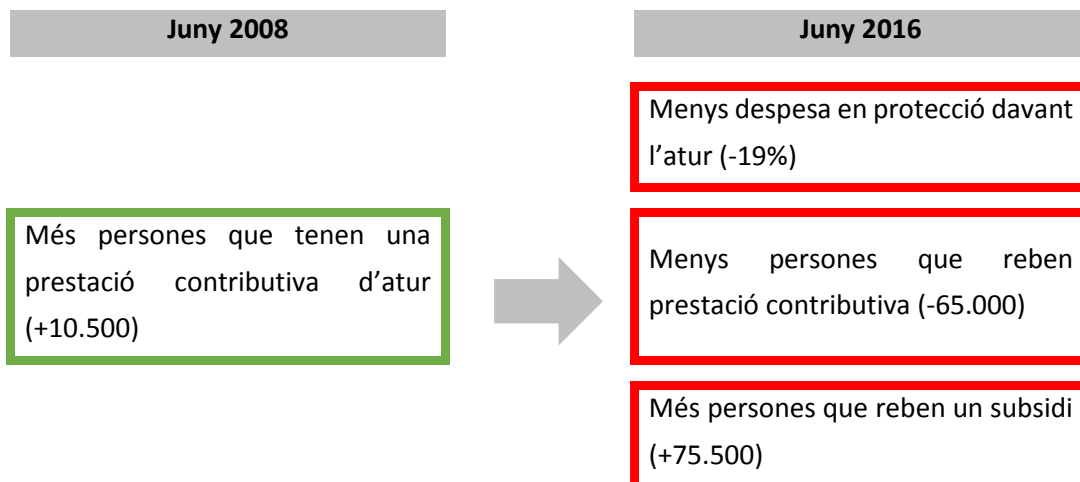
Juny 2008

Més persones que tenen una prestació contributiva d'atur (+10.500)

Juny 2016

Menys despesa en protecció davant l'atur (-19%)

Menys persones que reben prestació contributiva (-65.000)

Més persones que reben un subsidi (+75.500)